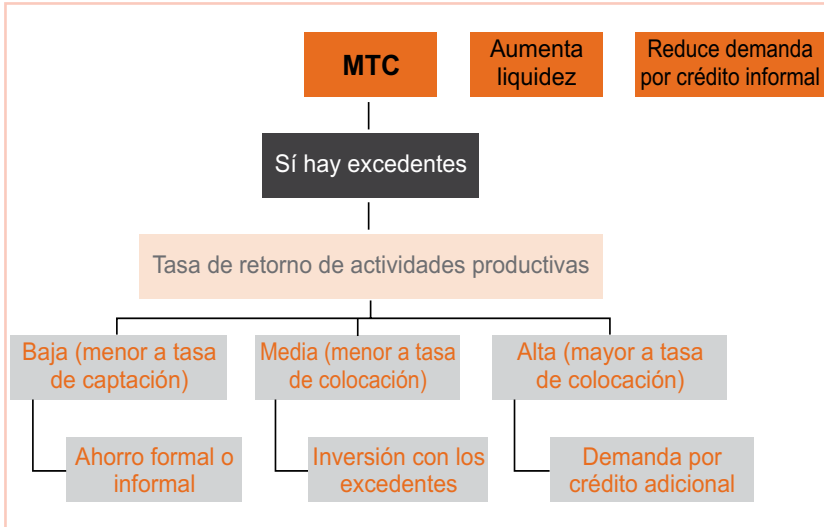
MTC

Aumenta liquidez

Reduce demanda por crédito informal

Sí hay excedentes

Tasa de retorno de actividades productivas

Baja (menor a tasa de captación)

Media (menor a tasa de colocación)

Alta (mayor a tasa de colocación)

Ahorro formal o informal

Inversión con los excedentes

Demanda por crédito adicional